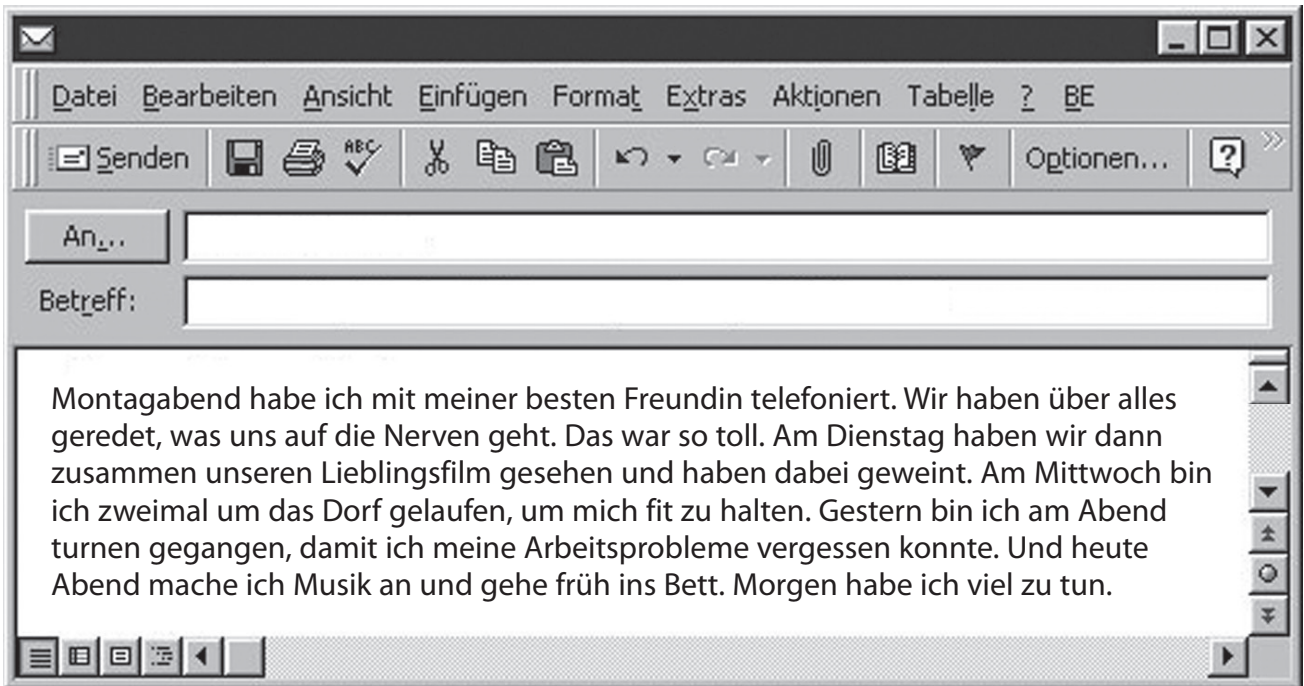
Datei Bearbeiten Ansicht Einfügen Format Extras Aktionen Tabelle ? BE

Senden Optionen...

An...

Betreff:

Montagabend habe ich mit meiner besten Freundin telefoniert. Wir haben über alles geredet, was uns auf die Nerven geht. Das war so toll. Am Dienstag haben wir dann zusammen unseren Lieblingsfilm gesehen und haben dabei geweint. Am Mittwoch bin ich zweimal um das Dorf gelaufen, um mich fit zu halten. Gestern bin ich am Abend turnen gegangen, damit ich meine Arbeitsprobleme vergessen konnte. Und heute Abend mache ich Musik an und gehe früh ins Bett. Morgen habe ich viel zu tun.